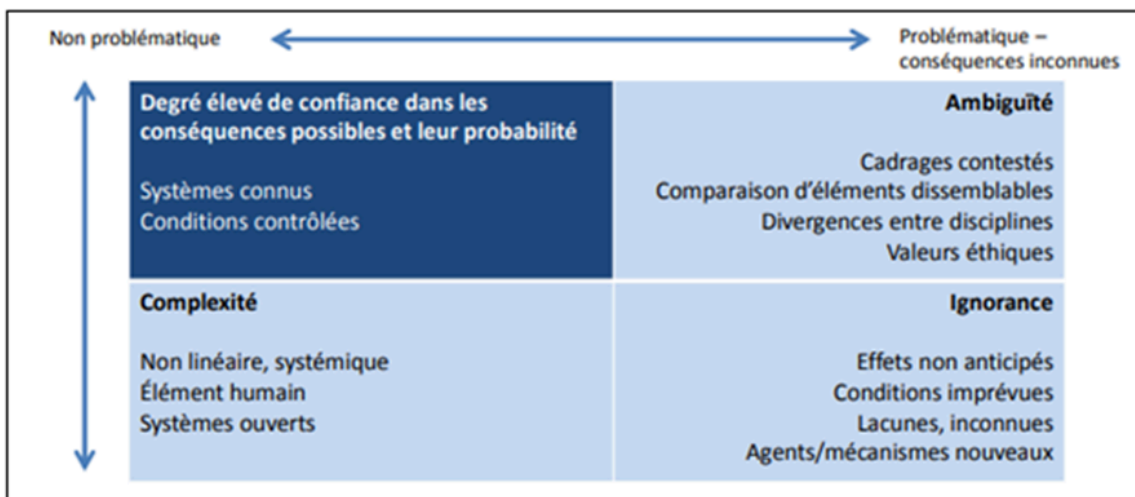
Non problématique

Problématique – conséquences inconnues

| | |
|---|---|
| **Degré élevé de confiance dans les conséquences possibles et leur probabilité**<br><br>Systèmes connus<br>Conditions contrôlées | **Ambiguïté**<br><br>Cadrages contestés<br>Comparaison d'éléments dissemblables<br>Divergences entre disciplines<br>Valeurs éthiques |
| **Complexité**<br><br>Non linéaire, systémique<br>Élément humain<br>Systèmes ouverts | **Ignorance**<br><br>Effets non anticipés<br>Conditions imprévues<br>Lacunes, inconnues<br>Agents/mécanismes nouveaux |